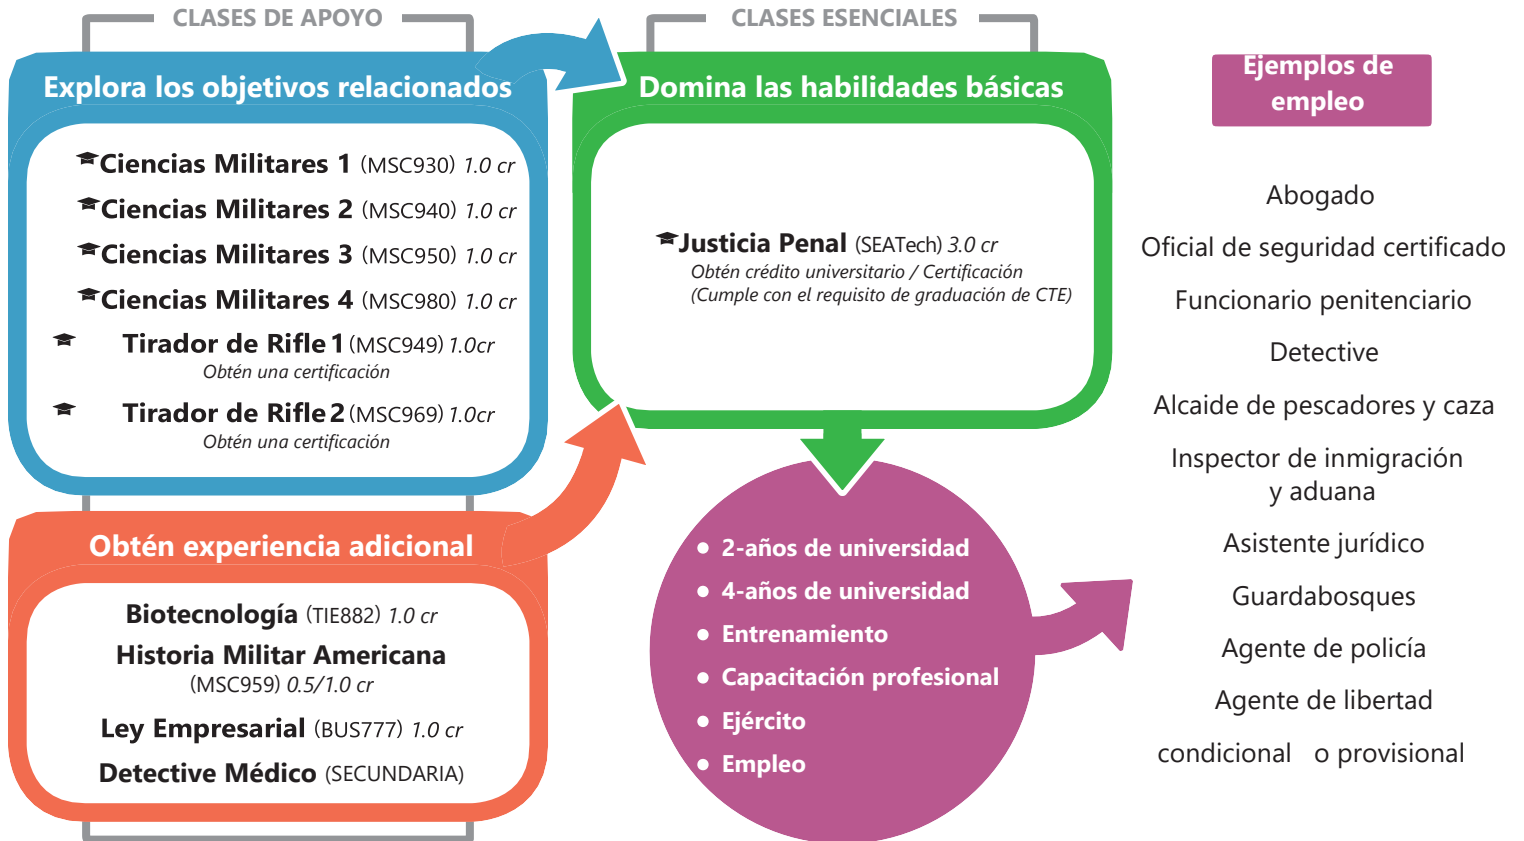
CLASES DE APOYO

Explora los objetivos relacionados

Ciencias Militares 1 (MSC930) 1.0 cr
Ciencias Militares 2 (MSC940) 1.0 cr
Ciencias Militares 3 (MSC950) 1.0 cr
Ciencias Militares 4 (MSC980) 1.0 cr
Tirador de Rifle 1 (MSC949) 1.0cr
Obtén una certificación
Tirador de Rifle 2 (MSC969) 1.0cr
Obtén una certificación

Obtén experiencia adicional

Biotecnología (TIE882) 1.0 cr
Historia Militar Americana (MSC959) 0.5/1.0 cr
Ley Empresarial (BUS777) 1.0 cr
Detective Médico (SECUNDARIA)

CLASES ESENCIALES

Domina las habilidades básicas

Justicia Penal (SEATech) 3.0 cr
Obtén crédito universitario / Certificación
(Cumple con el requisito de graduación de CTE)

• 2-años de universidad
• 4-años de universidad
• Entrenamiento
• Capacitación profesional
• Ejército
• Empleo

Ejemplos de empleo

Abogado
Oficial de seguridad certificado
Funcionario penitenciario
Detective
Alcaide de pescadores y caza
Inspector de inmigración y aduana
Asistente jurídico
Guardabosques
Agente de policía
Agente de libertad
condicional o provisional